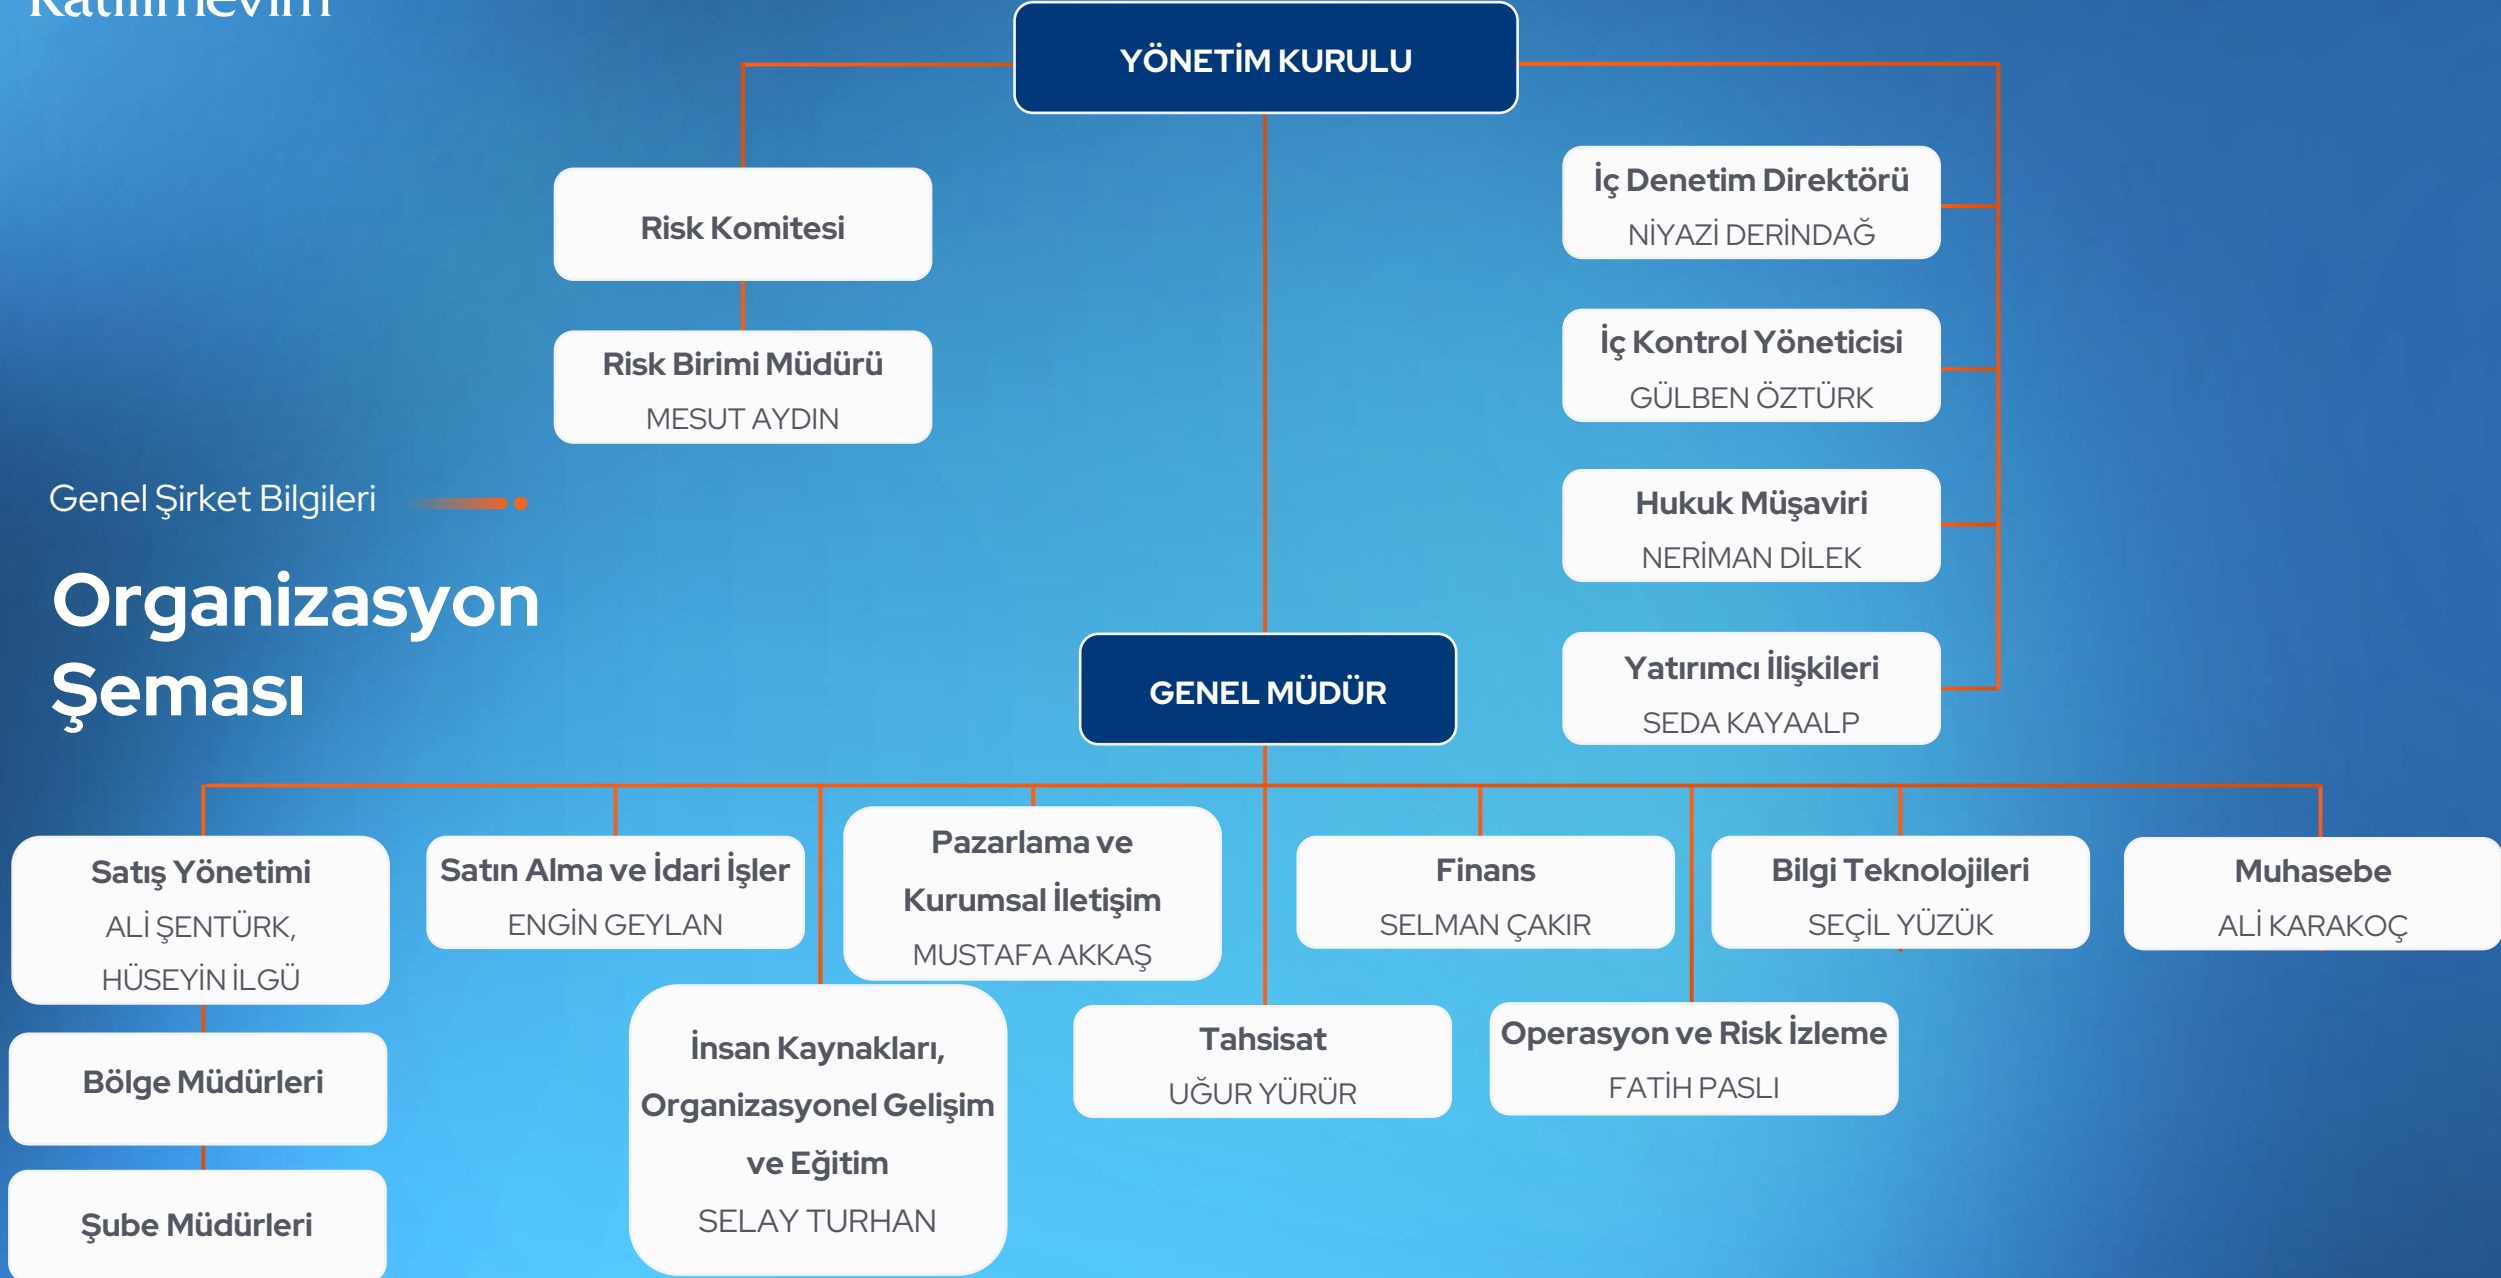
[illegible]

YÖNETİM KURULU

Risk Komitesi

Risk Birimi Müdürü
MESUT AYDIN

İç Denetim Direktörü
NİYAZİ DERİNDAĞ

İç Kontrol Yöneticisi
GÜLBEN ÖZTÜRK

Hukuk Müşaviri
NERİMAN DİLEK

Yatırımcı İlişkileri
SEDA KAYAALP

Genel Şirket Bilgileri

Organizasyon Şeması

GENEL MÜDÜR

Satış Yönetimi
ALİ ŞENTÜRK, HÜSEYİN İLGÜ

Bölge Müdürleri

Şube Müdürleri

Satın Alma ve İdari İşler
ENGİN GEYLAN

Pazarlama ve Kurumsal İletişim
MUSTAFA AKKAŞ

İnsan Kaynakları, Organizasyonel Gelişim ve Eğitim
SELAY TURHAN

Tahsisat
UĞUR YÜRÜR

Finans
SELMAN ÇAKIR

Operasyon ve Risk İzleme
FATİH PASLI

Bilgi Teknolojileri
SEÇİL YÜZÜK

Muhasebe
ALİ KARAKOÇ